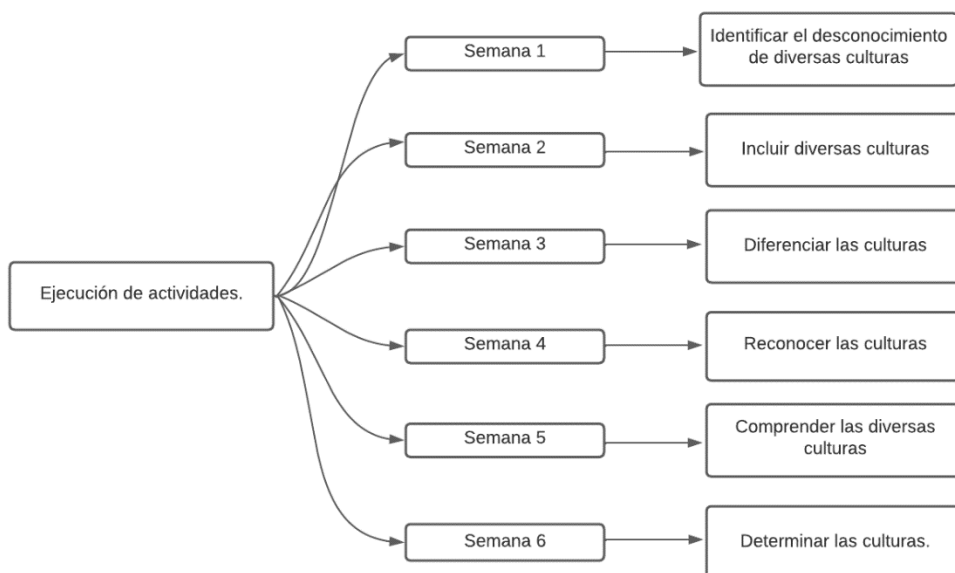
Ejecución de actividades.

Semana 1
Identificar el desconocimiento de diversas culturas

Semana 2
Incluir diversas culturas

Semana 3
Diferenciar las culturas

Semana 4
Reconocer las culturas

Semana 5
Comprender las diversas culturas

Semana 6
Determinar las culturas.